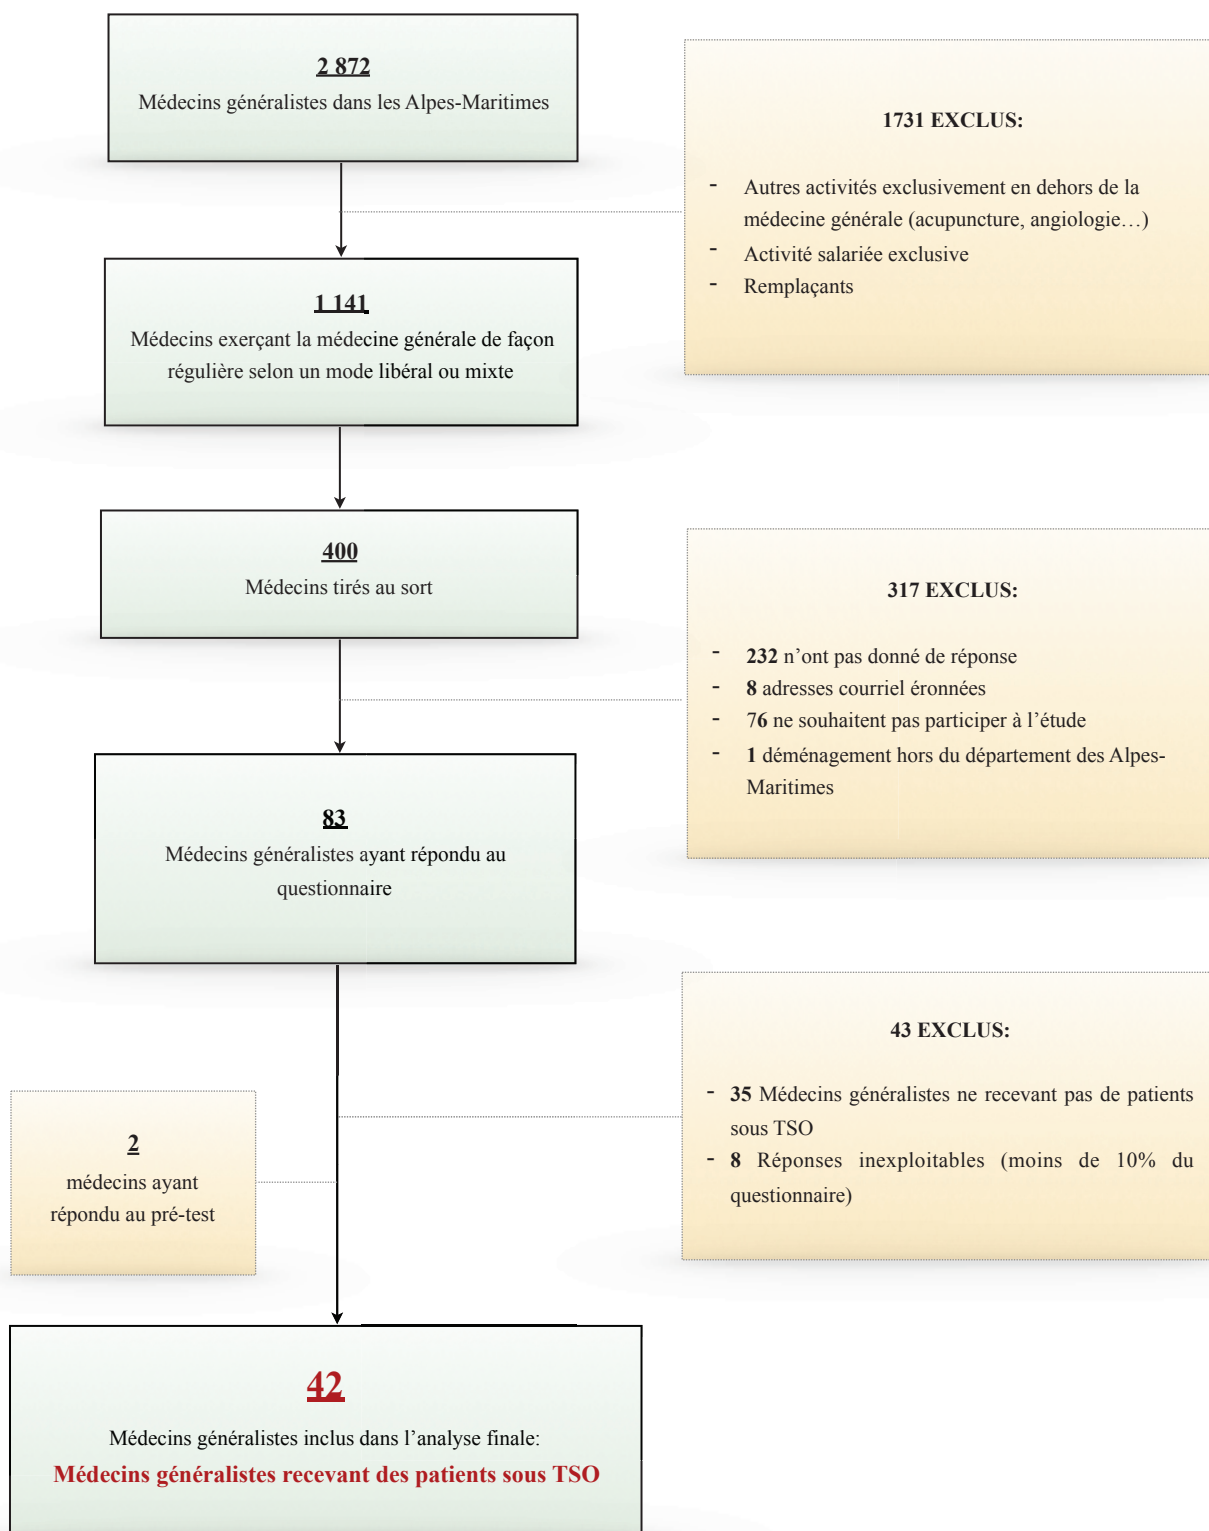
2 872
Médecins généralistes dans les Alpes-Maritimes

1731 EXCLUS:

- Autres activités exclusivement en dehors de la médecine générale (acupuncture, angiologie…)
- Activité salariée exclusive
- Remplaçants

1 141
Médecins exerçant la médecine générale de façon régulière selon un mode libéral ou mixte

400
Médecins tirés au sort

317 EXCLUS:

- 232 n'ont pas donné de réponse
- 8 adresses courriel éronnées
- 76 ne souhaitent pas participer à l'étude
- 1 déménagement hors du département des Alpes-Maritimes

83
Médecins généralistes ayant répondu au questionnaire

43 EXCLUS:

- 35 Médecins généralistes ne recevant pas de patients sous TSO
- 8 Réponses inexploitables (moins de 10% du questionnaire)

2
médecins ayant répondu au pré-test

42
Médecins généralistes inclus dans l'analyse finale:
Médecins généralistes recevant des patients sous TSO